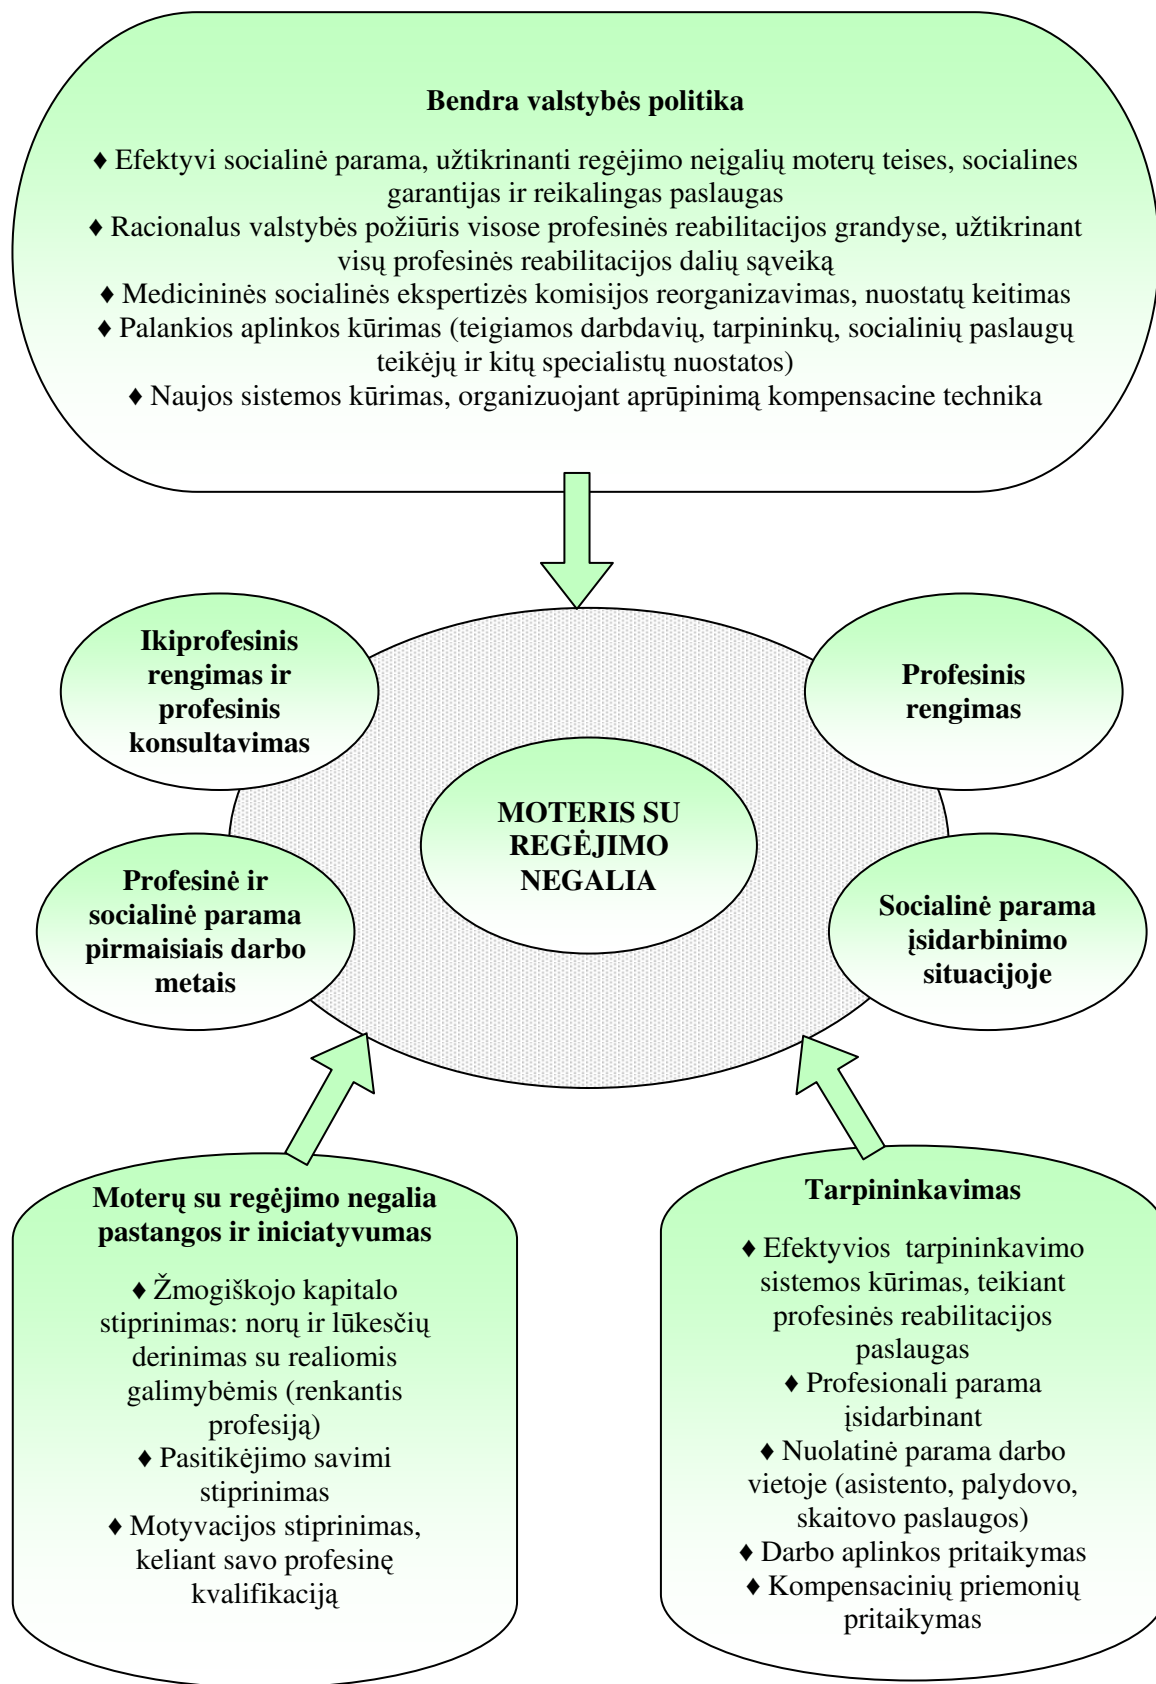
**Bendra valstybės politika**

♦ Efektyvi socialinė parama, užtikrinanti regėjimo neįgalių moterų teises, socialines garantijas ir reikalingas paslaugas
♦ Racionalus valstybės požiūris visose profesinės reabilitacijos grandyse, užtikrinant visų profesinės reabilitacijos dalių sąveiką
♦ Medicininės socialinės ekspertizės komisijos reorganizavimas, nuostatų keitimas
♦ Palankios aplinkos kūrimas (teigiamos darbdavių, tarpininkų, socialinių paslaugų teikėjų ir kitų specialistų nuostatos)
♦ Naujos sistemos kūrimas, organizuojant aprūpinimą kompensacine technika

**Ikiprofesinis rengimas ir profesinis konsultavimas**

**Profesinis rengimas**

**MOTERIS SU REGĖJIMO NEGALIA**

**Profesinė ir socialinė parama pirmaisiais darbo metais**

**Socialinė parama įsidarbinimo situacijoje**

**Moterų su regėjimo negalia pastangos ir iniciatyvumas**

♦ Žmogiškojo kapitalo stiprinimas: norų ir lūkesčių derinimas su realiomis galimybėmis (renkantis profesiją)
♦ Pasitikėjimo savimi stiprinimas
♦ Motyvacijos stiprinimas, keliant savo profesinę kvalifikaciją

**Tarpininkavimas**

♦ Efektyvios tarpininkavimo sistemos kūrimas, teikiant profesinės reabilitacijos paslaugas
♦ Profesionali parama įsidarbinant
♦ Nuolatinė parama darbo vietoje (asistento, palydovo, skaitovo paslaugos)
♦ Darbo aplinkos pritaikymas
♦ Kompensacinių priemonių pritaikymas